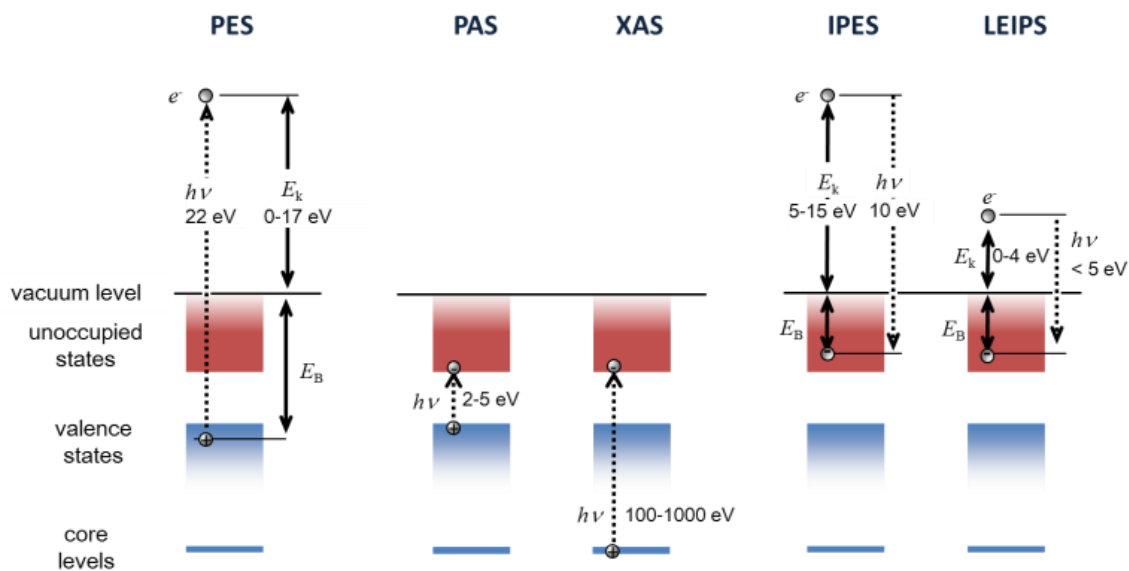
PES

PAS

XAS

IPES

LEIPS

$e^-$

$h\nu$
22 eV

$E_k$
0-17 eV

vacuum level

unoccupied states

$E_B$

valence states

core levels

$h\nu$
2-5 eV

$h\nu$
100-1000 eV

$e^-$

$E_k$
5-15 eV

$h\nu$
10 eV

$E_B$

$e^-$

$E_k$
0-4 eV

$h\nu$
< 5 eV

$E_B$